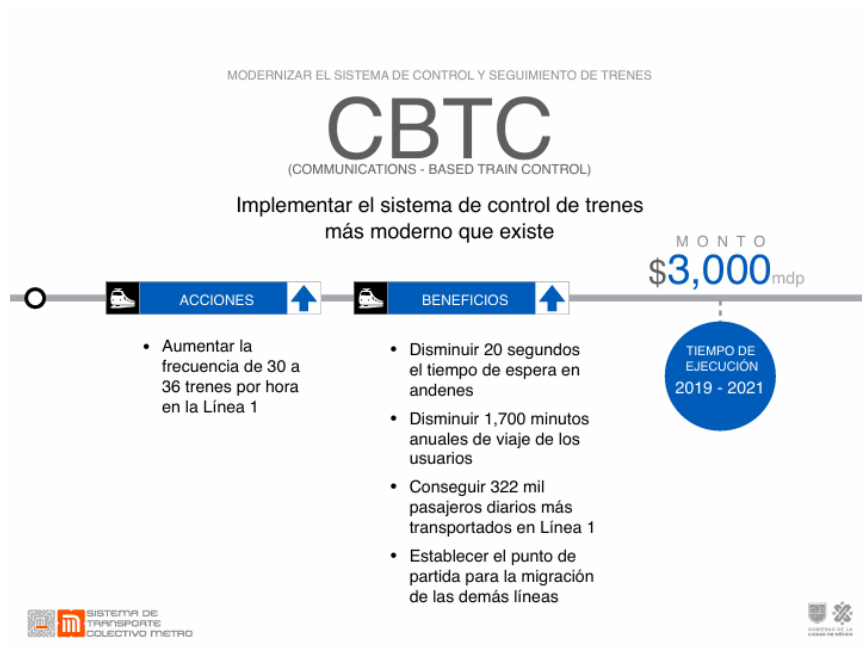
MODERNIZAR EL SISTEMA DE CONTROL Y SEGUIMIENTO DE TRENES

CBTC

(COMMUNICATIONS - BASED TRAIN CONTROL)

Implementar el sistema de control de trenes más moderno que existe

MONTO

$3,000 mdp

ACCIONES

BENEFICIOS

- Aumentar la frecuencia de 30 a 36 trenes por hora en la Línea 1

- Disminuir 20 segundos el tiempo de espera en andenes
- Disminuir 1,700 minutos anuales de viaje de los usuarios
- Conseguir 322 mil pasajeros diarios más transportados en Línea 1
- Establecer el punto de partida para la migración de las demás líneas

TIEMPO DE EJECUCIÓN
2019 - 2021

SISTEMA DE TRANSPORTE COLECTIVO METRO

GOBIERNO DE LA CIUDAD DE MÉXICO